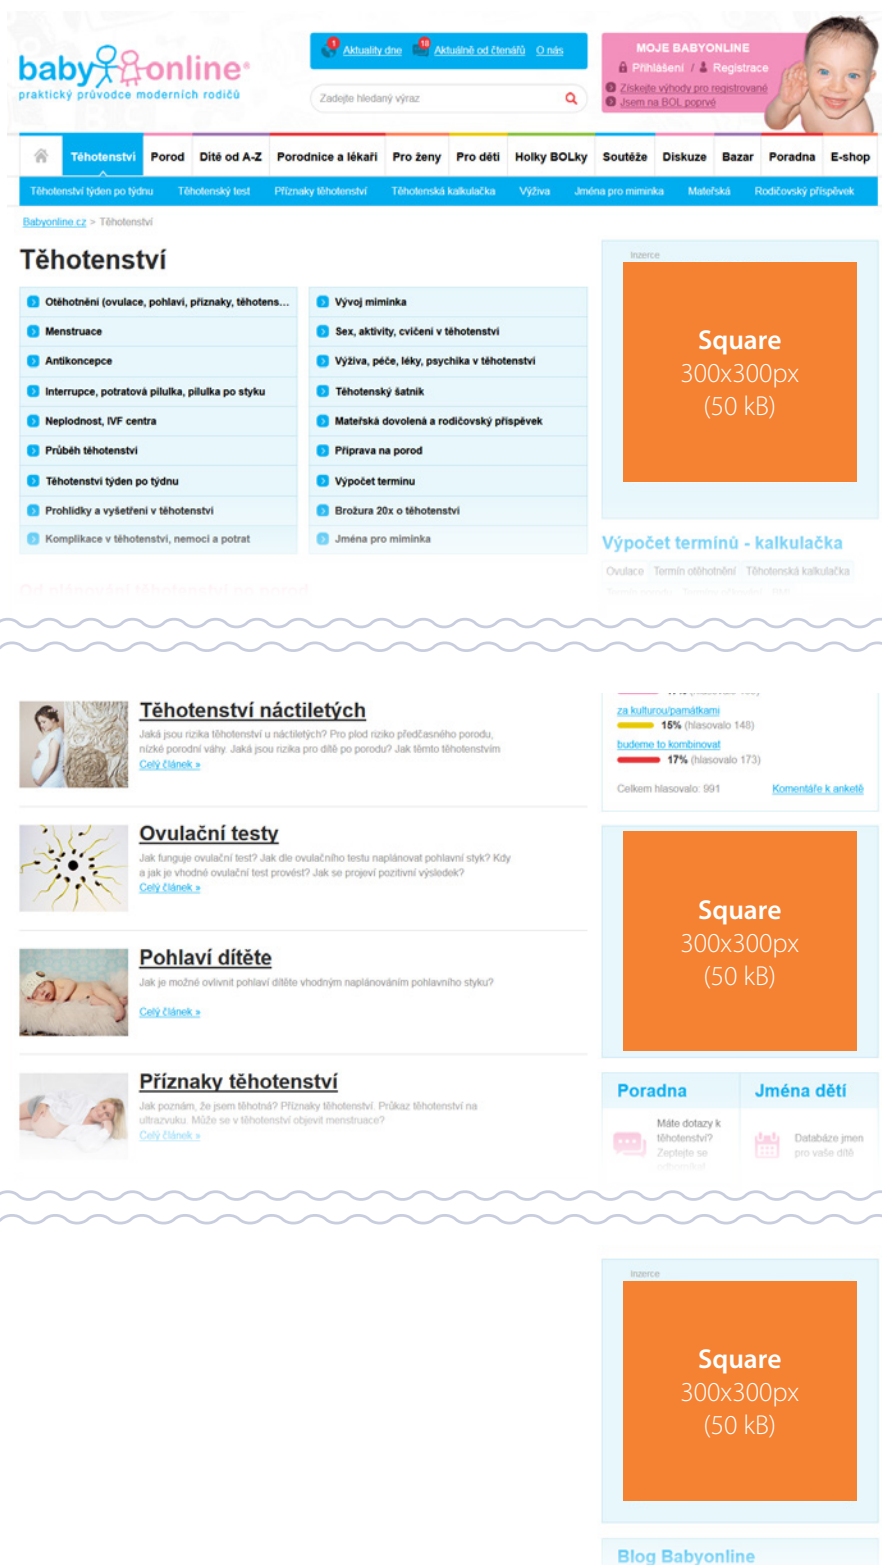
babyonline®
praktický průvodce moderních rodičů

1 Aktuality dne 18 Aktuálně od čtenářů O nás

Zadejte hledaný výraz

MOJE BABYONLINE
Přihlášení / Registrace
Získejte výhody pro registrované
Jsem na BOL poprvé

Těhotenství | Porod | Dítě od A-Z | Porodnice a lékaři | Pro ženy | Pro děti | Holky BOLky | Soutěže | Diskuze | Bazar | Poradna | E-shop

Těhotenství týden po týdnu | Těhotenský test | Příznaky těhotenství | Těhotenská kalkulačka | Výživa | Jména pro miminka | Mateřská | Rodičovský příspěvek

Babyonline.cz > Těhotenství

Těhotenství

Otěhotnění (ovulace, pohlaví, příznaky, těhotens...
Menstruace
Antikoncepce
Interrupce, potratová pilulka, pilulka po styku
Neplodnost, IVF centra
Průběh těhotenství
Těhotenství týden po týdnu
Prohlídky a vyšetření v těhotenství
Komplikace v těhotenství, nemoci a potrat

Vývoj miminka
Sex, aktivity, cvičení v těhotenství
Výživa, péče, léky, psychika v těhotenství
Těhotenský šatník
Mateřská dovolená a rodičovský příspěvek
Příprava na porod
Výpočet terminu
Brožura 20x o těhotenství
Jména pro miminka

Inzerce
Square
300x300px
(50 kB)

Výpočet termínů - kalkulačka
Ovulace | Termín otěhotnění | Těhotenská kalkulačka

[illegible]

Těhotenství náctiletých
Jaká jsou rizika těhotenství u náctiletých? Pro plod riziko předčasného porodu, nízké porodní váhy. Jaká jsou rizika pro dítě po porodu? Jak těmto těhotenstvím
Celý článek »

za kulturou/památkami
15% (hlasovalo 148)
budeme to kombinovat
17% (hlasovalo 173)
Celkem hlasovalo: 991
Komentáře k anketě

Ovulační testy
Jak funguje ovulační test? Jak dle ovulačního testu naplánovat pohlavní styk? Kdy a jak je vhodné ovulační test provést? Jak se projeví pozitivní výsledek?
Celý článek »

Square
300x300px
(50 kB)

Pohlaví dítěte
Jak je možné ovlivnit pohlaví dítěte vhodným naplánováním pohlavního styku?
Celý článek »

Příznaky těhotenství
Jak poznám, že jsem těhotná? Příznaky těhotenství. Průkaz těhotenství na ultrazvuku. Může se v těhotenství objevit menstruace?
Celý článek »

Poradna
Máte dotazy k těhotenství? Zeptejte se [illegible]

Jména dětí
Databáze jmen pro vaše dítě

Inzerce
Square
300x300px
(50 kB)

Blog Babyonline